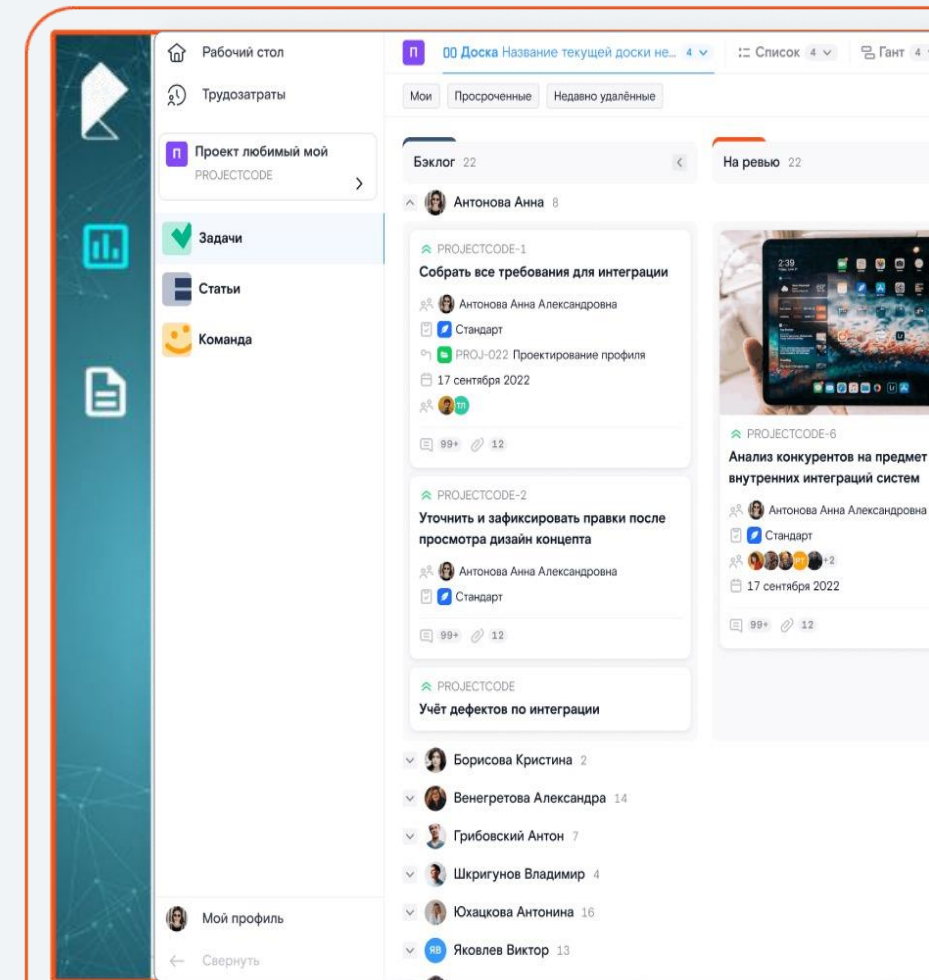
Рабочий стол
Трудозатраты

П Проект любимый мой
PROJECTCODE

Задачи
Статьи
Команда

Мой профиль
Свернуть

П Доска Название текущей доски не... 4 Список 4 Гант 4

Мои Просроченные Недавно удалённые

Бэклог 22

Антонова Анна 8

PROJECTCODE-1
Собрать все требования для интеграции
Антонова Анна Александровна
Стандарт
PROJ-022 Проектирование профиля
17 сентября 2022
99+ 12

PROJECTCODE-2
Уточнить и зафиксировать правки после просмотра дизайн концепта
Антонова Анна Александровна
Стандарт
99+ 12

PROJECTCODE
Учёт дефектов по интеграции

Борисова Кристина 2
Венегретова Александра 14
Грибовский Антон 7
Шкригунов Владимир 4
Юхацкова Антонина 16
ЯВ Яковлев Виктор 13

На ревью 22

PROJECTCODE-6
Анализ конкурентов на предмет внутренних интеграций систем
Антонова Анна Александровна
Стандарт
+2
17 сентября 2022
99+ 12